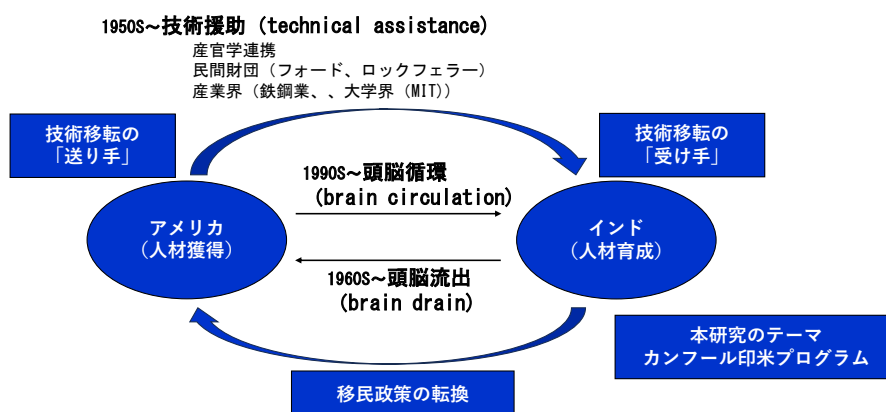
1950S～技術援助（technical assistance）
産官学連携
民間財団（フォード、ロックフェラー）
産業界（鉄鋼業、、大学界（MIT））

技術移転の
「送り手」

技術移転の
「受け手」

1990S～頭脳循環
（brain circulation）

アメリカ
（人材獲得）

インド
（人材育成）

1960S～頭脳流出
（brain drain）

本研究のテーマ
カンフール印米プログラム

移民政策の転換